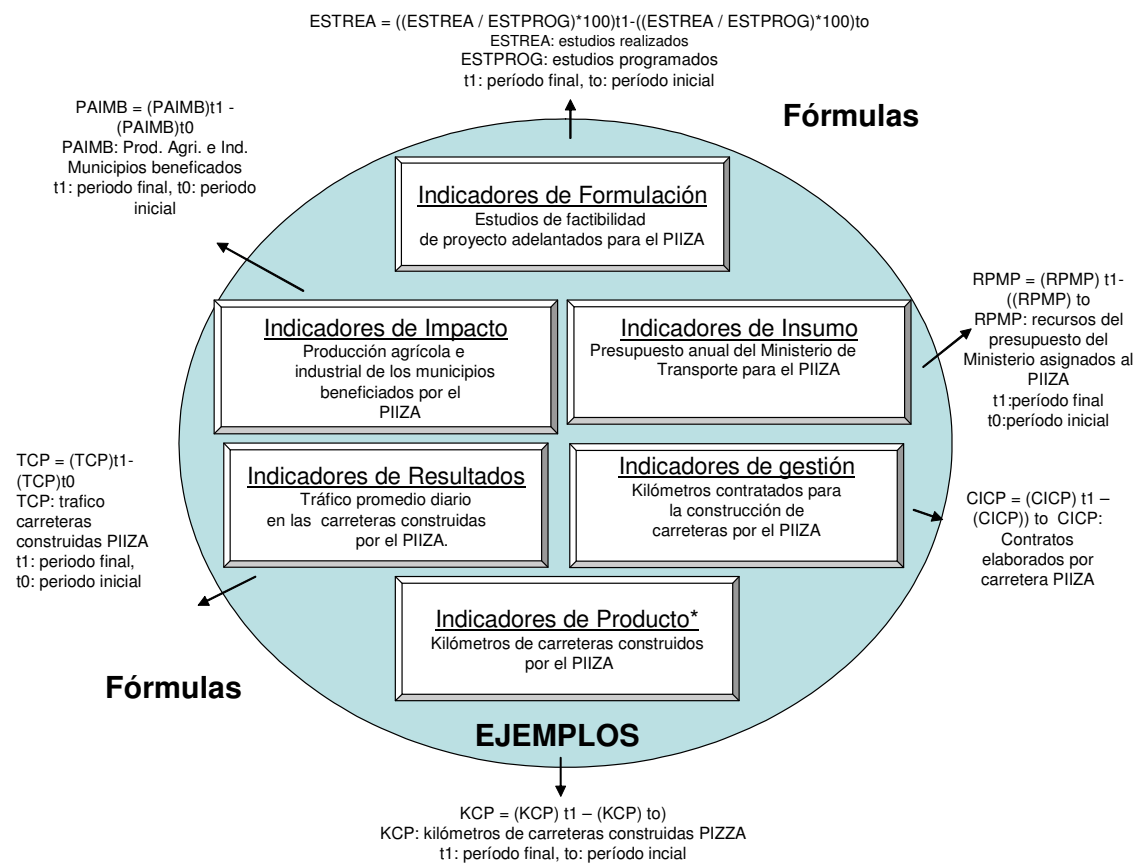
ESTREA = ((ESTREA / ESTPROG)*100)t1-((ESTREA / ESTPROG)*100)to
ESTREA: estudios realizados
ESTPROG: estudios programados
t1: período final, to: período inicial

Fórmulas

PAIMB = (PAIMB)t1 - (PAIMB)t0
PAIMB: Prod. Agri. e Ind. Municipios beneficados
t1: periodo final, t0: periodo inicial

Indicadores de Formulación
Estudios de factibilidad de proyecto adelantados para el PIIZA

Indicadores de Impacto
Producción agrícola e industrial de los municipios beneficiados por el PIIZA

Indicadores de Insumo
Presupuesto anual del Ministerio de Transporte para el PIIZA

RPMP = (RPMP) t1- ((RPMP) to
RPMP: recursos del presupuesto del Ministerio asignados al PIIZA
t1:período final
t0:período inicial

TCP = (TCP)t1- (TCP)t0
TCP: trafico carreteras construidas PIIZA
t1: periodo final, t0: periodo inicial

Indicadores de Resultados
Tráfico promedio diario en las carreteras construidas por el PIIZA.

Indicadores de gestión
Kilómetros contratados para la construcción de carreteras por el PIIZA

CICP = (CICP) t1 – (CICP)) to CICP: Contratos elaborados por carretera PIIZA

Indicadores de Producto*
Kilómetros de carreteras construidos por el PIIZA

Fórmulas

EJEMPLOS

KCP = (KCP) t1 – (KCP) to)
KCP: kilómetros de carreteras construidas PIZZA
t1: período final, to: período incial